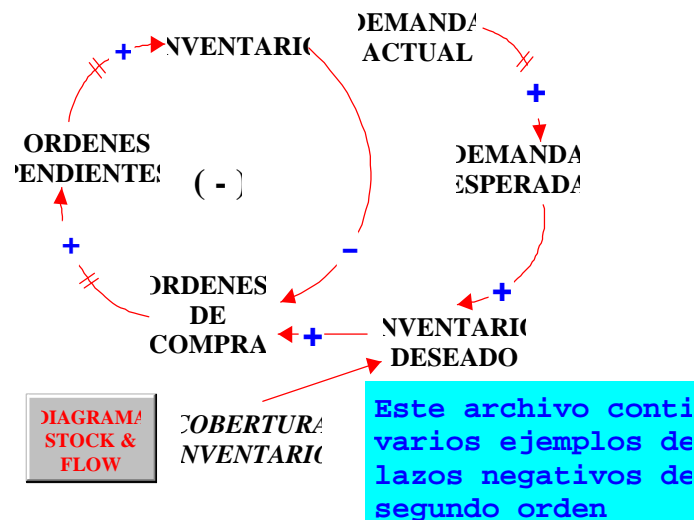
+ NVENTARIO
DEMANDA ACTUAL
+
ORDENES PENDIENTES
( - )
DEMANDA ESPERADA
+
–
ORDENES DE COMPRA
+
+ NVENTARIO DESEADO
DIAGRAMA STOCK & FLOW
COBERTURA NVENTARIO
Este archivo conti varios ejemplos de lazos negativos de segundo orden